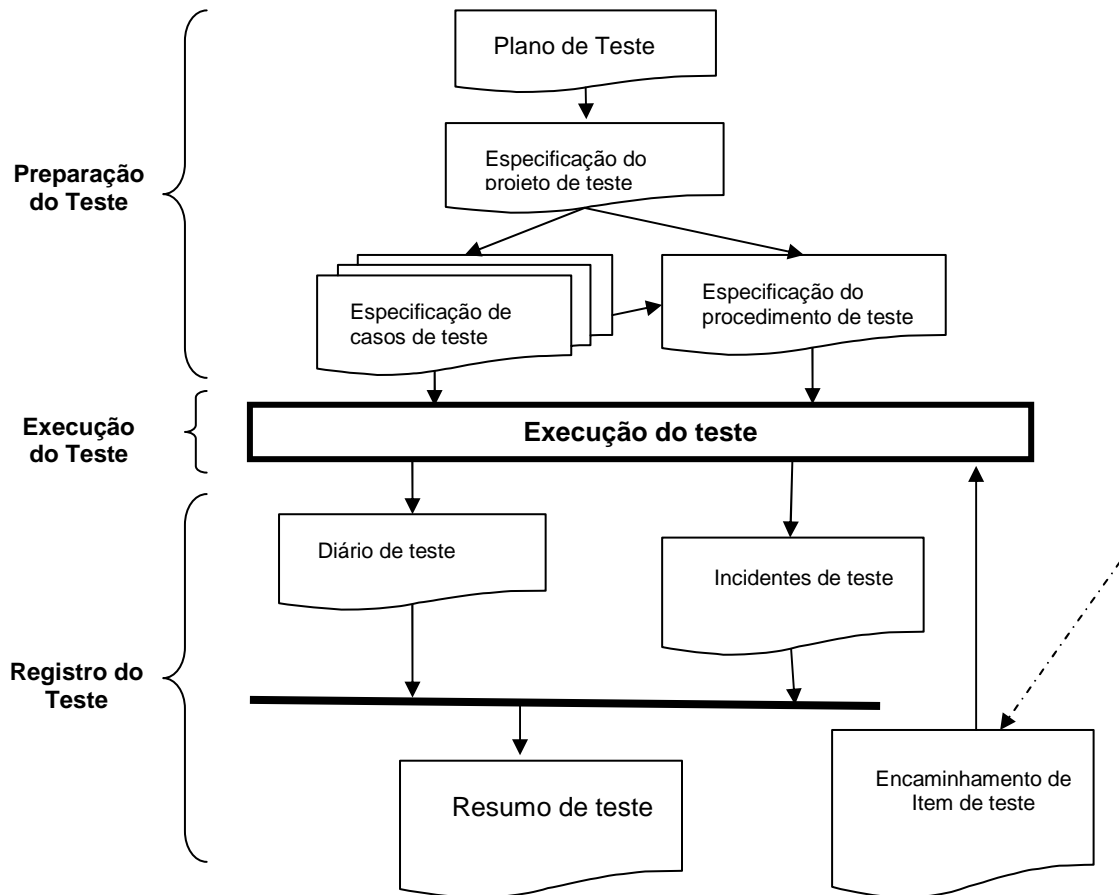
Preparação do Teste

Plano de Teste

Especificação do projeto de teste

Especificação de casos de teste

Especificação do procedimento de teste

Execução do Teste

Execução do teste

Registro do Teste

Diário de teste

Incidentes de teste

Resumo de teste

Encaminhamento de Item de teste